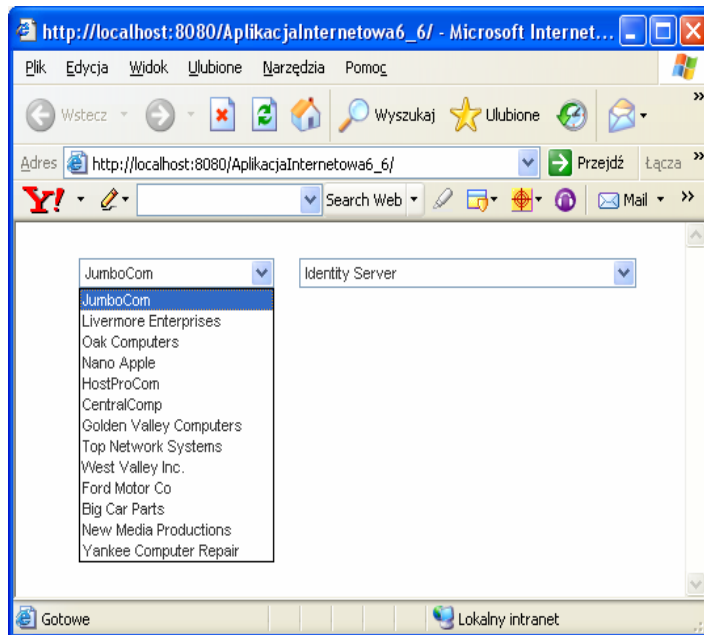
http://localhost:8080/AplikacjaInternetowa6_6/ - Microsoft Internet...

Plik Edycja Widok Ulubione Narzędzia Pomoc

Wstecz Wyszukaj Ulubione

Adres http://localhost:8080/AplikacjaInternetowa6_6/ Przejdź Łącza

Search Web Mail

JumboCom

Identity Server

JumboCom
Livermore Enterprises
Oak Computers
Nano Apple
HostProCom
CentralComp
Golden Valley Computers
Top Network Systems
West Valley Inc.
Ford Motor Co
Big Car Parts
New Media Productions
Yankee Computer Repair

Gotowe

Lokalny intranet